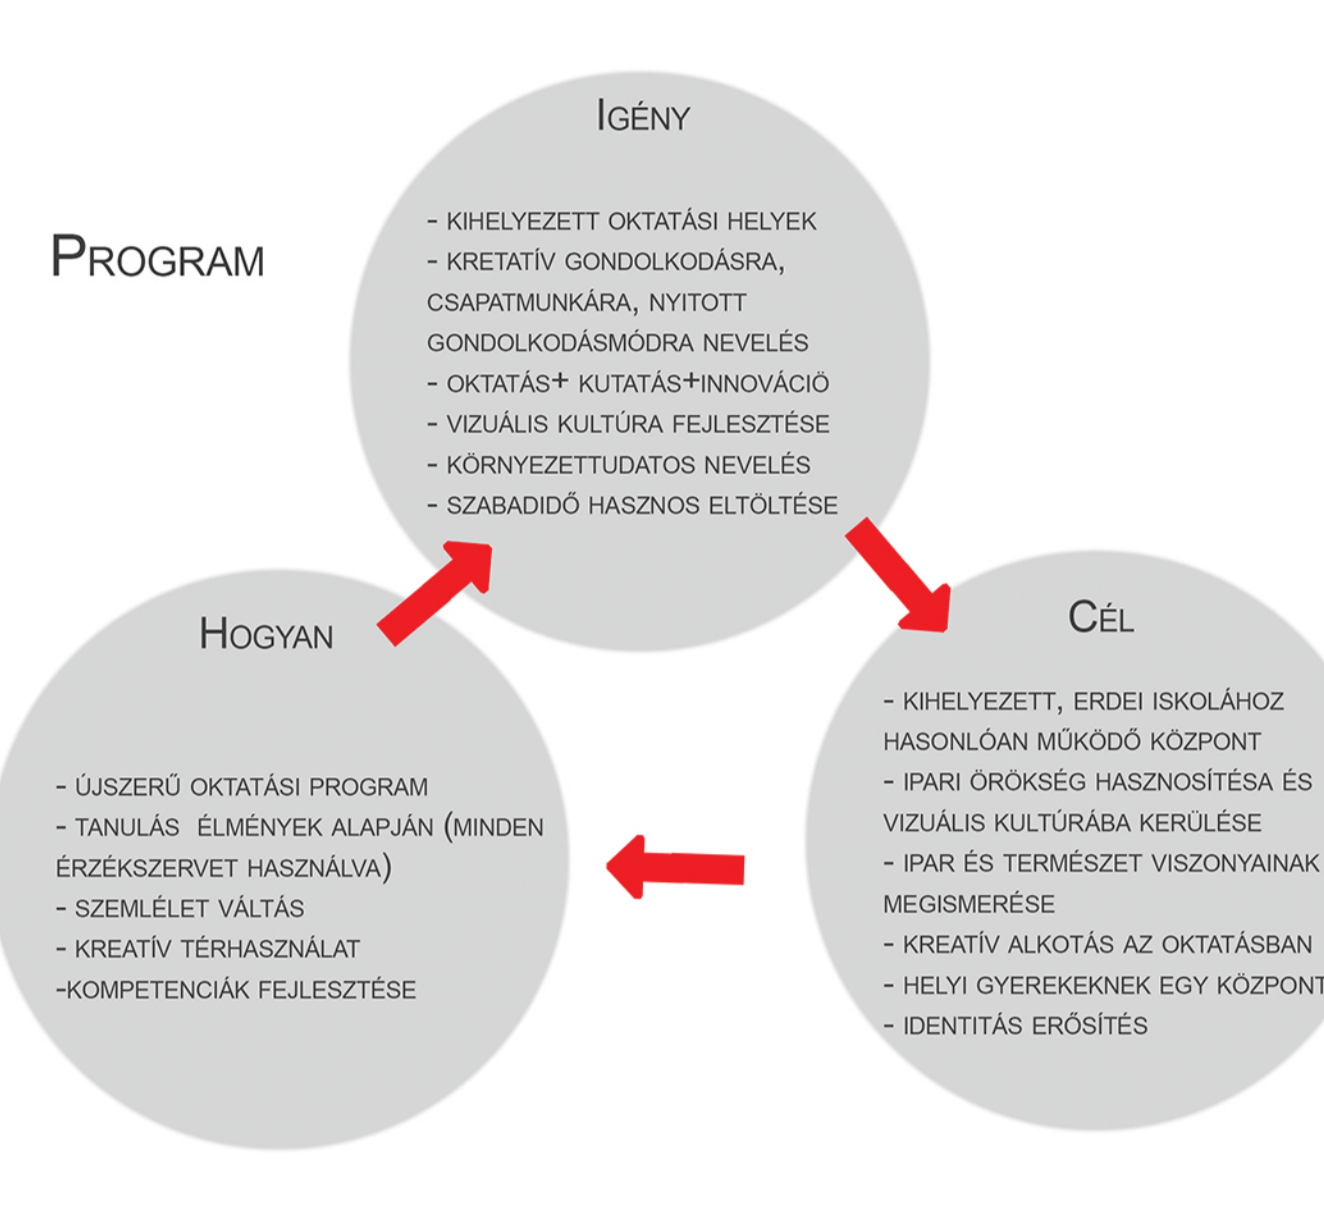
Program

Igény

- kihelyezett oktatási helyek
- kretatív gondolkodásra, csapatmunkára, nyitott gondolkodásmódra nevelés
- oktatás+ kutatás+innovációö
- vizuális kultúra fejlesztése
- környezettudatos nevelés
- szabadidő hasznos eltöltése

Cél

- kihelyezett, erdei iskolához hasonlóan működő központ
- ipari örökség hasznosítésa és vizuális kultúrába kerülése
- ipar és természet viszonyainak megismerése
- kreatív alkotás az oktatásban
- helyi gyerekeknek egy központ
- identitás erősítés

Hogyan

- újszerű oktatási program
- tanulás élmények alapján (minden érzékszervet használva)
- szemlélet váltás
- kreatív térhasználat
-kompetenciák fejlesztése